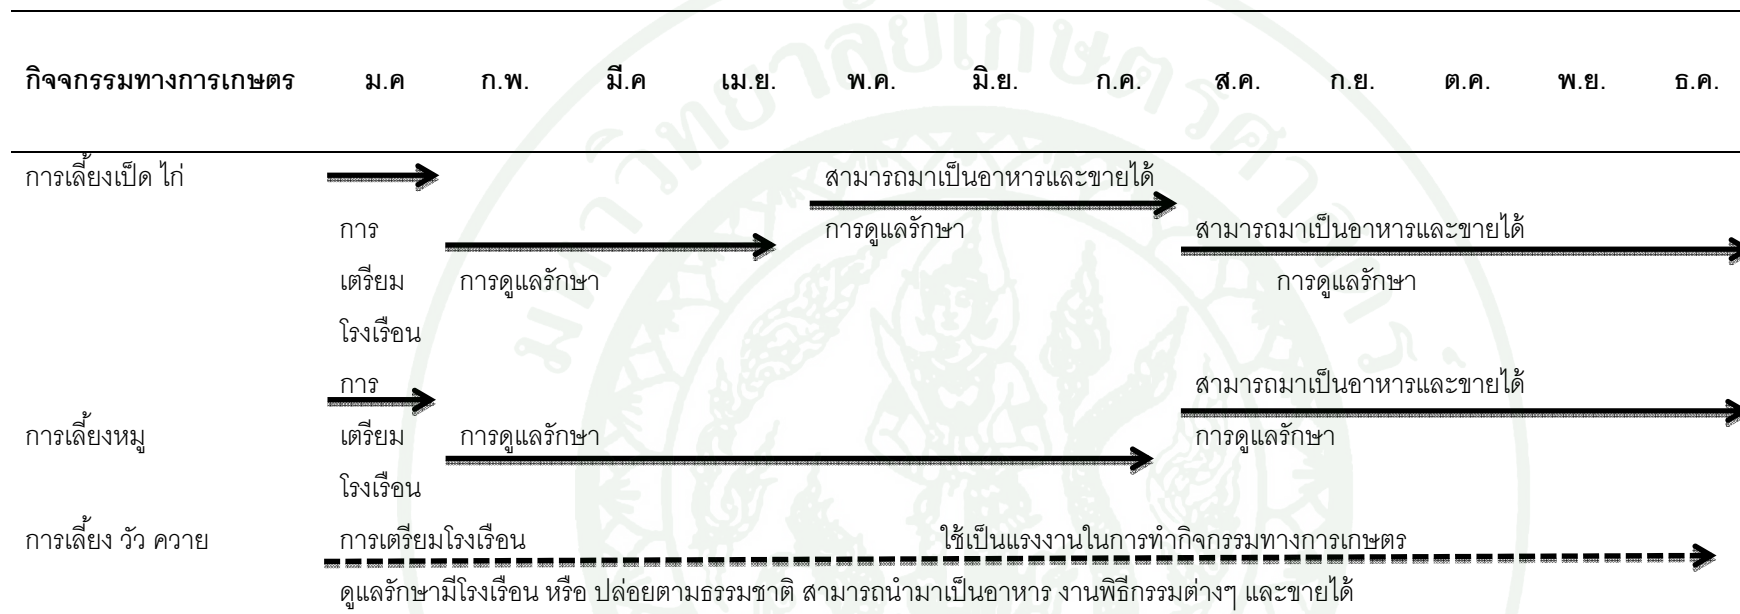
| กิจจกรรมทางการเกษตร | ม.ค | ก.พ. | มี.ค | เม.ย. | พ.ค. | มิ.ย. | ก.ค. | ส.ค. | ก.ย. | ต.ค. | พ.ย. | ธ.ค. |
|---|---|---|---|---|---|---|---|---|---|---|---|---|

การเลี้ยงเป็ด ไก่

การเตรียมโรงเรือน

การดูแลรักษา

สามารถมาเป็นอาหารและขายได้

การดูแลรักษา

สามารถมาเป็นอาหารและขายได้

การดูแลรักษา

การเลี้ยงหมู

การเตรียมโรงเรือน

การดูแลรักษา

สามารถมาเป็นอาหารและขายได้

การดูแลรักษา

การเลี้ยง วัว ควาย

การเตรียมโรงเรือน

ใช้เป็นแรงงานในการทำกิจกรรมทางการเกษตร

ดูแลรักษามีโรงเรือน หรือ ปล่อยตามธรรมชาติ สามารถนำมาเป็นอาหาร งานพิธีกรรมต่างๆ และขายได้